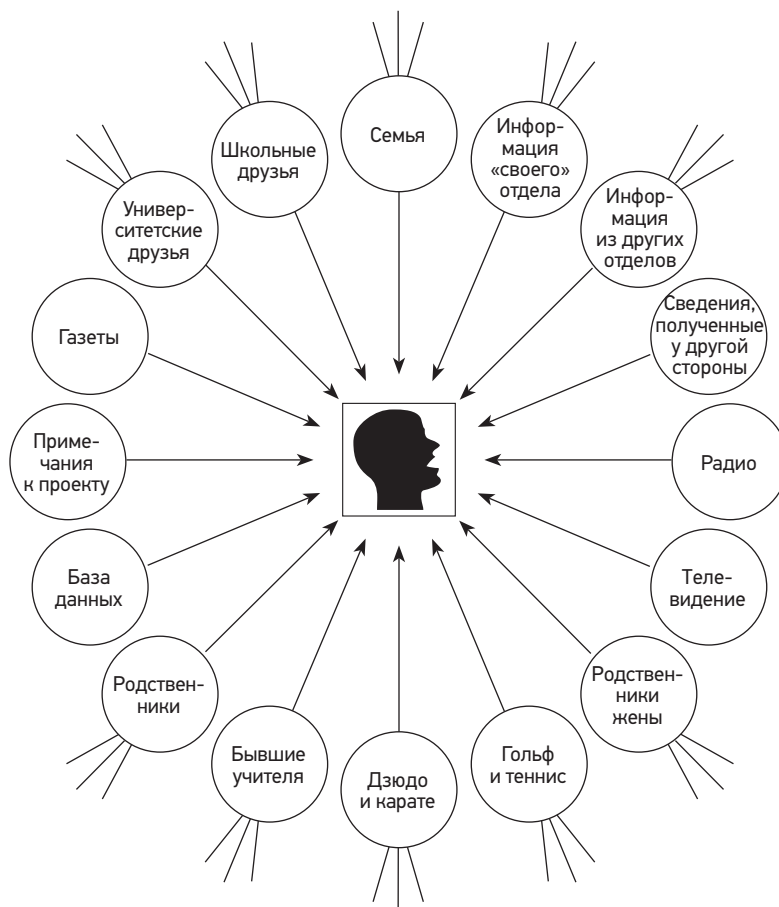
Школьные друзья

Семья

Информация «своего» отдела

Университетские друзья

Информация из других отделов

Газеты

Сведения, полученные у другой стороны

Примечания к проекту

Радио

База данных

Телевидение

Родственники

Родственники жены

Бывшие учителя

Дзюдо и карате

Гольф и теннис